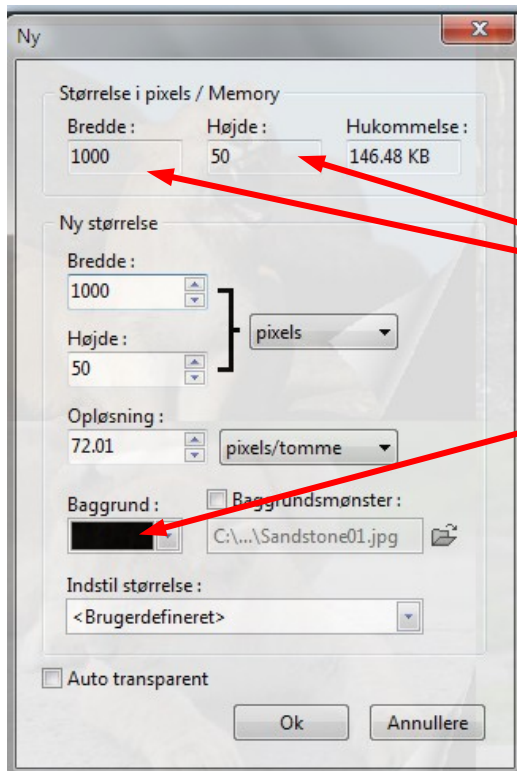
Ny

Størrelse i pixels / Memory

Bredde :
1000

Højde :
50

Hukommelse :
146.48 KB

Ny størrelse

Bredde :
1000

Højde :
50

pixels

Opløsning :
72.01

pixels/tomme

Baggrund :

Baggrundsmønster :
C:\...\Sandstone01.jpg

Indstil størrelse :
<Brugerdefineret>

Auto transparent

Ok

Annullere